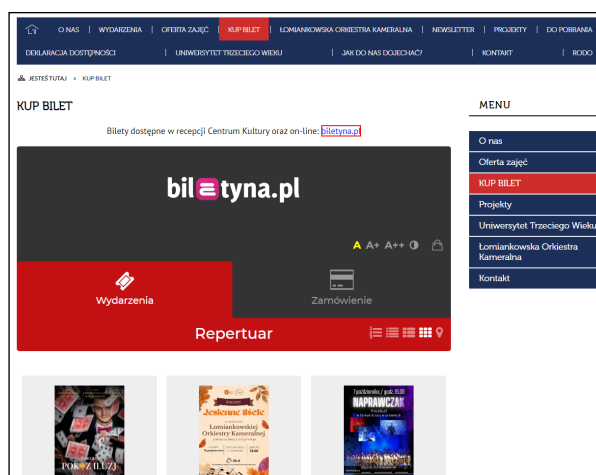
O NAS | WYDARZENIA | OFERTA ZAJĘĆ | KUP BILET | ŁOMIANKOWSKA ORKIESTRA KAMERALNA | NEWSLETTER | PROJEKTY | DO POBRANIA

DEKLARACJA DOSTĘPNOŚCI | UNIWERSYTET TRZECIEGO WIEKU | JAK DO NAS DOJECHAĆ? | KONTAKT | RODO

JESTEŚ TUTAJ > KUP BILET

KUP BILET

Bilety dostępne w recepcji Centrum Kultury oraz on-line: biletyna.pl

biletyna.pl

A A+ A++

Wydarzenia

Zamówienie

Repertuar

MENU

O nas

Oferta zajęć

KUP BILET

Projekty

Uniwersytet Trzeciego Wieku

Łomiankowska Orkiestra Kameralna

Kontakt

POKAZ ILUZJI

Jesienne liście

Łomiankowskiej Orkiestry Kameralnej

NAPRAWCZAK